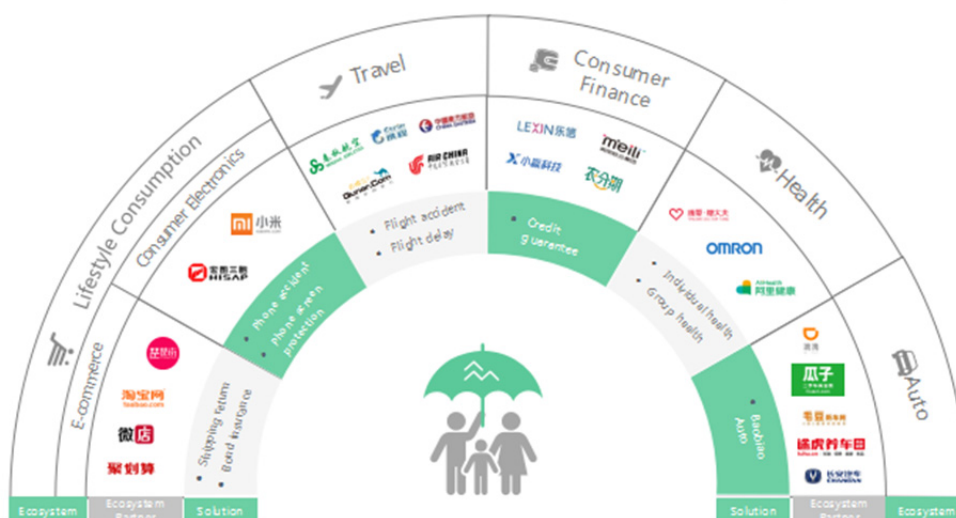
Travel

Consumer Finance

Health

Auto

Lifestyle Consumption

Consumer Electronics

E-commerce

春秋航空

Ctrip 携程

中国东方航空

Qunar.Com

AIR CHINA

LEXIN 乐信

meili

小赢科技

农分期

小米

宏图三胞 HISAP

楚楚街

淘宝网

微店

聚划算

健康·天大

OMRON

阿里健康

滴滴

瓜子

毛豆新车网

途虎养车网

长安汽车

Flight accident

Flight delay

Credit guarantee

Phone accident

phone screen protection

Individual health

Group health

Shipping return

Bond insurance

Baoblao Auto

Ecosystem

Ecosystem Partner

Solution

Solution

Ecosystem Partner

Ecosystem